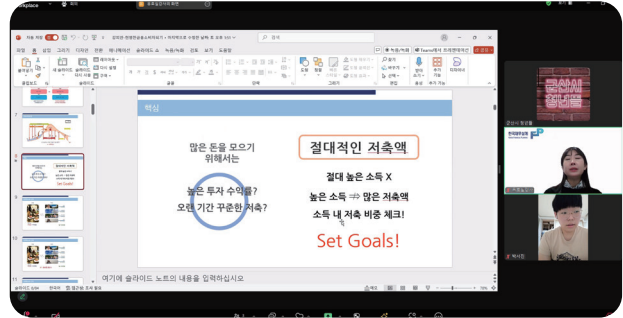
핵심

많은 돈을 모으기 위해서는

높은 투자 수익률?
오랜 기간 꾸준한 저축?

절대적인 저축액

절대 높은 소득 X
높은 소득 ⇒ 많은 저축액
소득 내 저축 비중 체크!

Set Goals!

여기에 슬라이드 노트의 내용을 입력하십시오

군산시 청년뜰

검색

Set Goals!